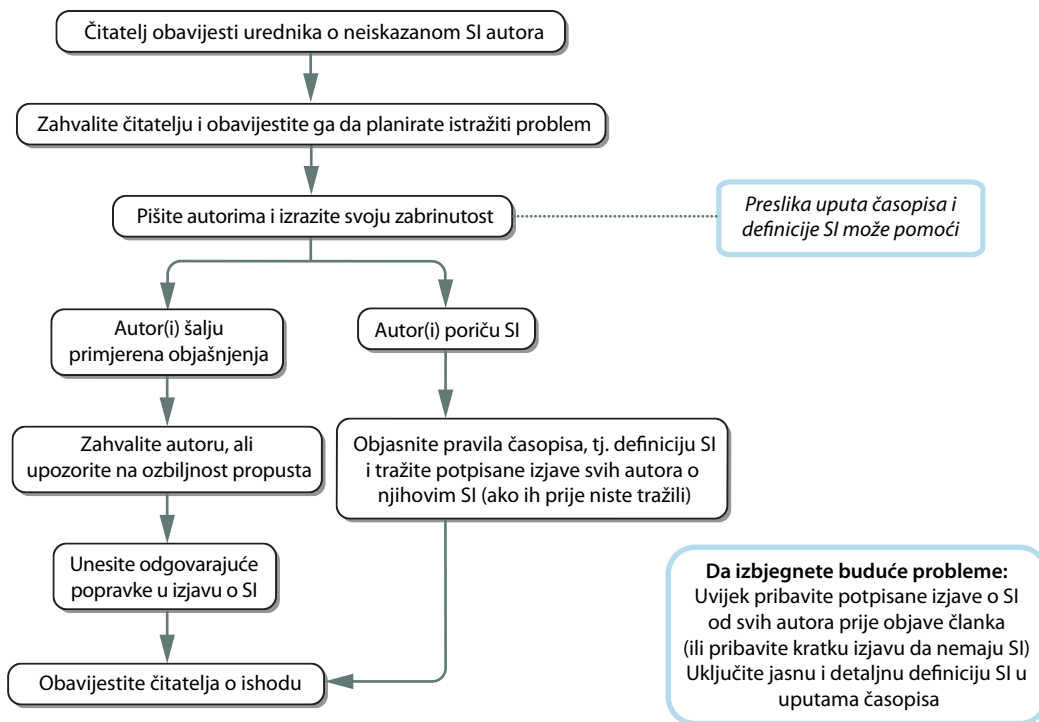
Čitatelj obavijesti urednika o neiskazanom SI autora

Zahvalite čitatelju i obavijestite ga da planirate istražiti problem

Pišite autorima i izrazite svoju zabrinutost

*Preslika uputa časopisa i definicije SI može pomoći*

Autor(i) šalju primjerena objašnjenja

Autor(i) poriču SI

Zahvalite autoru, ali upozorite na ozbiljnost propusta

Objasnite pravila časopisa, tj. definiciju SI i tražite potpisane izjave svih autora o njihovim SI (ako ih prije niste tražili)

Unesite odgovarajuće popravke u izjavu o SI

**Da izbjegnete buduće probleme:**
Uvijek pribavite potpisane izjave o SI od svih autora prije objave članka (ili pribavite kratku izjavu da nemaju SI)
Uključite jasnu i detaljnu definiciju SI u uputama časopisa

Obavijestite čitatelja o ishodu